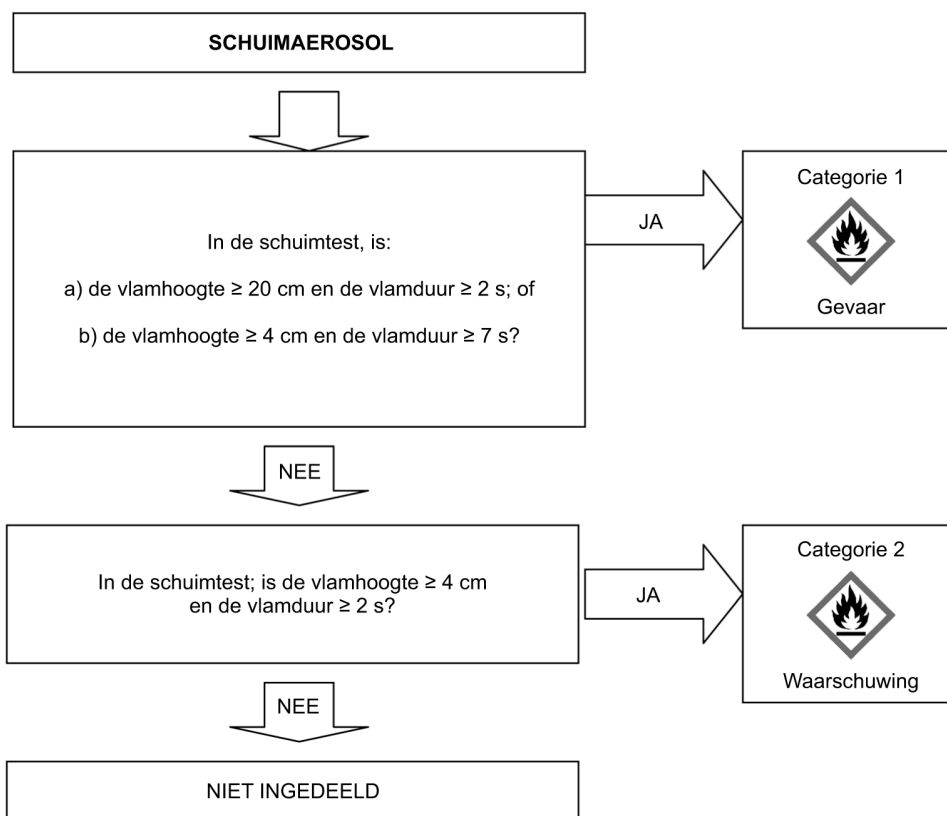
SCHUIMAEROSOL

In de schuimtest, is:

a) de vlamhoogte ≥ 20 cm en de vlamduur ≥ 2 s; of

b) de vlamhoogte ≥ 4 cm en de vlamduur ≥ 7 s?

JA

Categorie 1

Gevaar

NEE

In de schuimtest; is de vlamhoogte ≥ 4 cm en de vlamduur ≥ 2 s?

JA

Categorie 2

Waarschuwing

NEE

NIET INGEDEELD